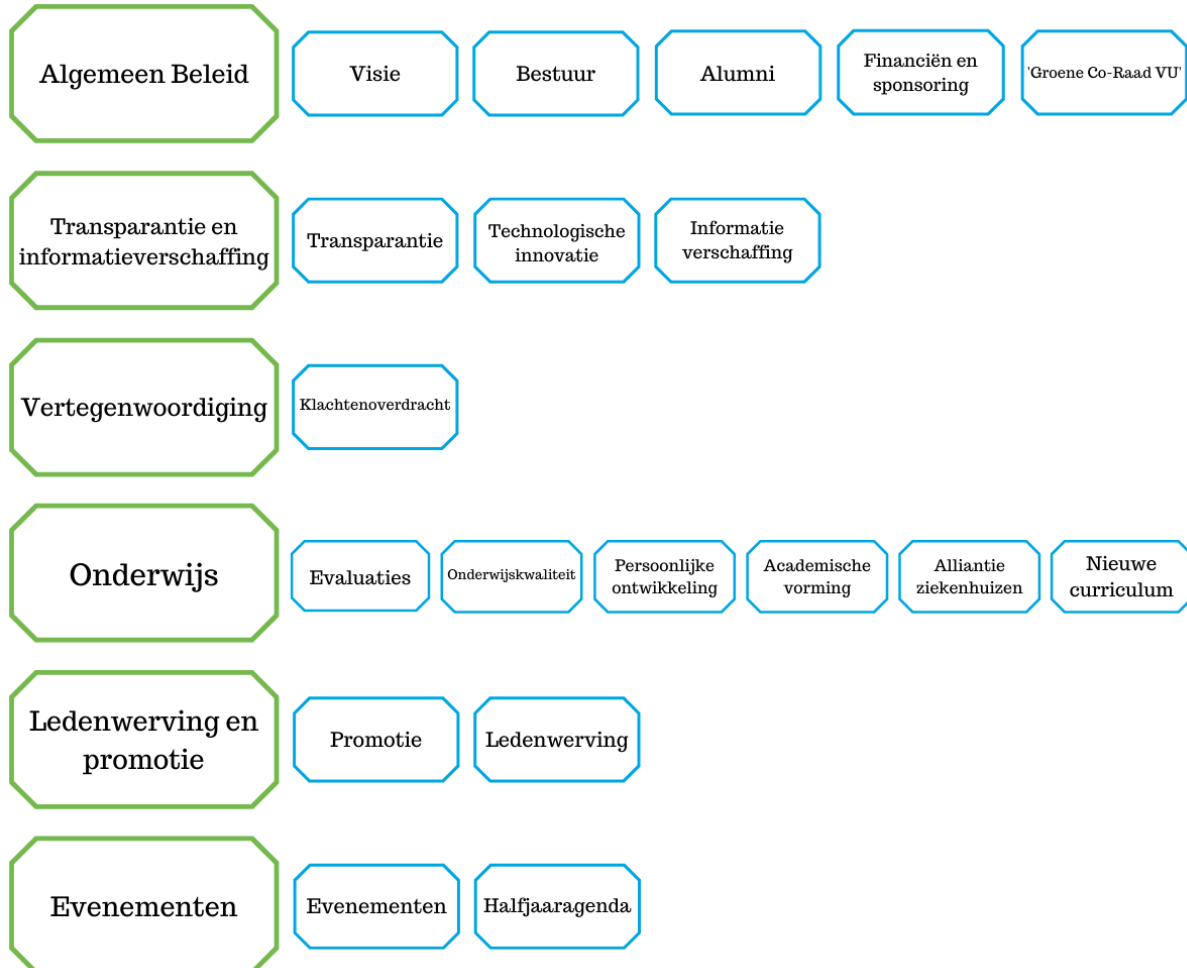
Algemeen Beleid

Visie

Bestuur

Alumni

Financiën en sponsoring

'Groene Co-Raad VU'

Transparantie en informatieverschaffing

Transparantie

Technologische innovatie

Informatie verschaffing

Vertegenwoordiging

Klachtenoverdracht

Onderwijs

Evaluaties

Onderwijskwaliteit

Persoonlijke ontwikkeling

Academische vorming

Alliantie ziekenhuizen

Nieuwe curriculum

Ledenwerving en promotie

Promotie

Ledenwerving

Evenementen

Evenementen

Halfjaaragenda